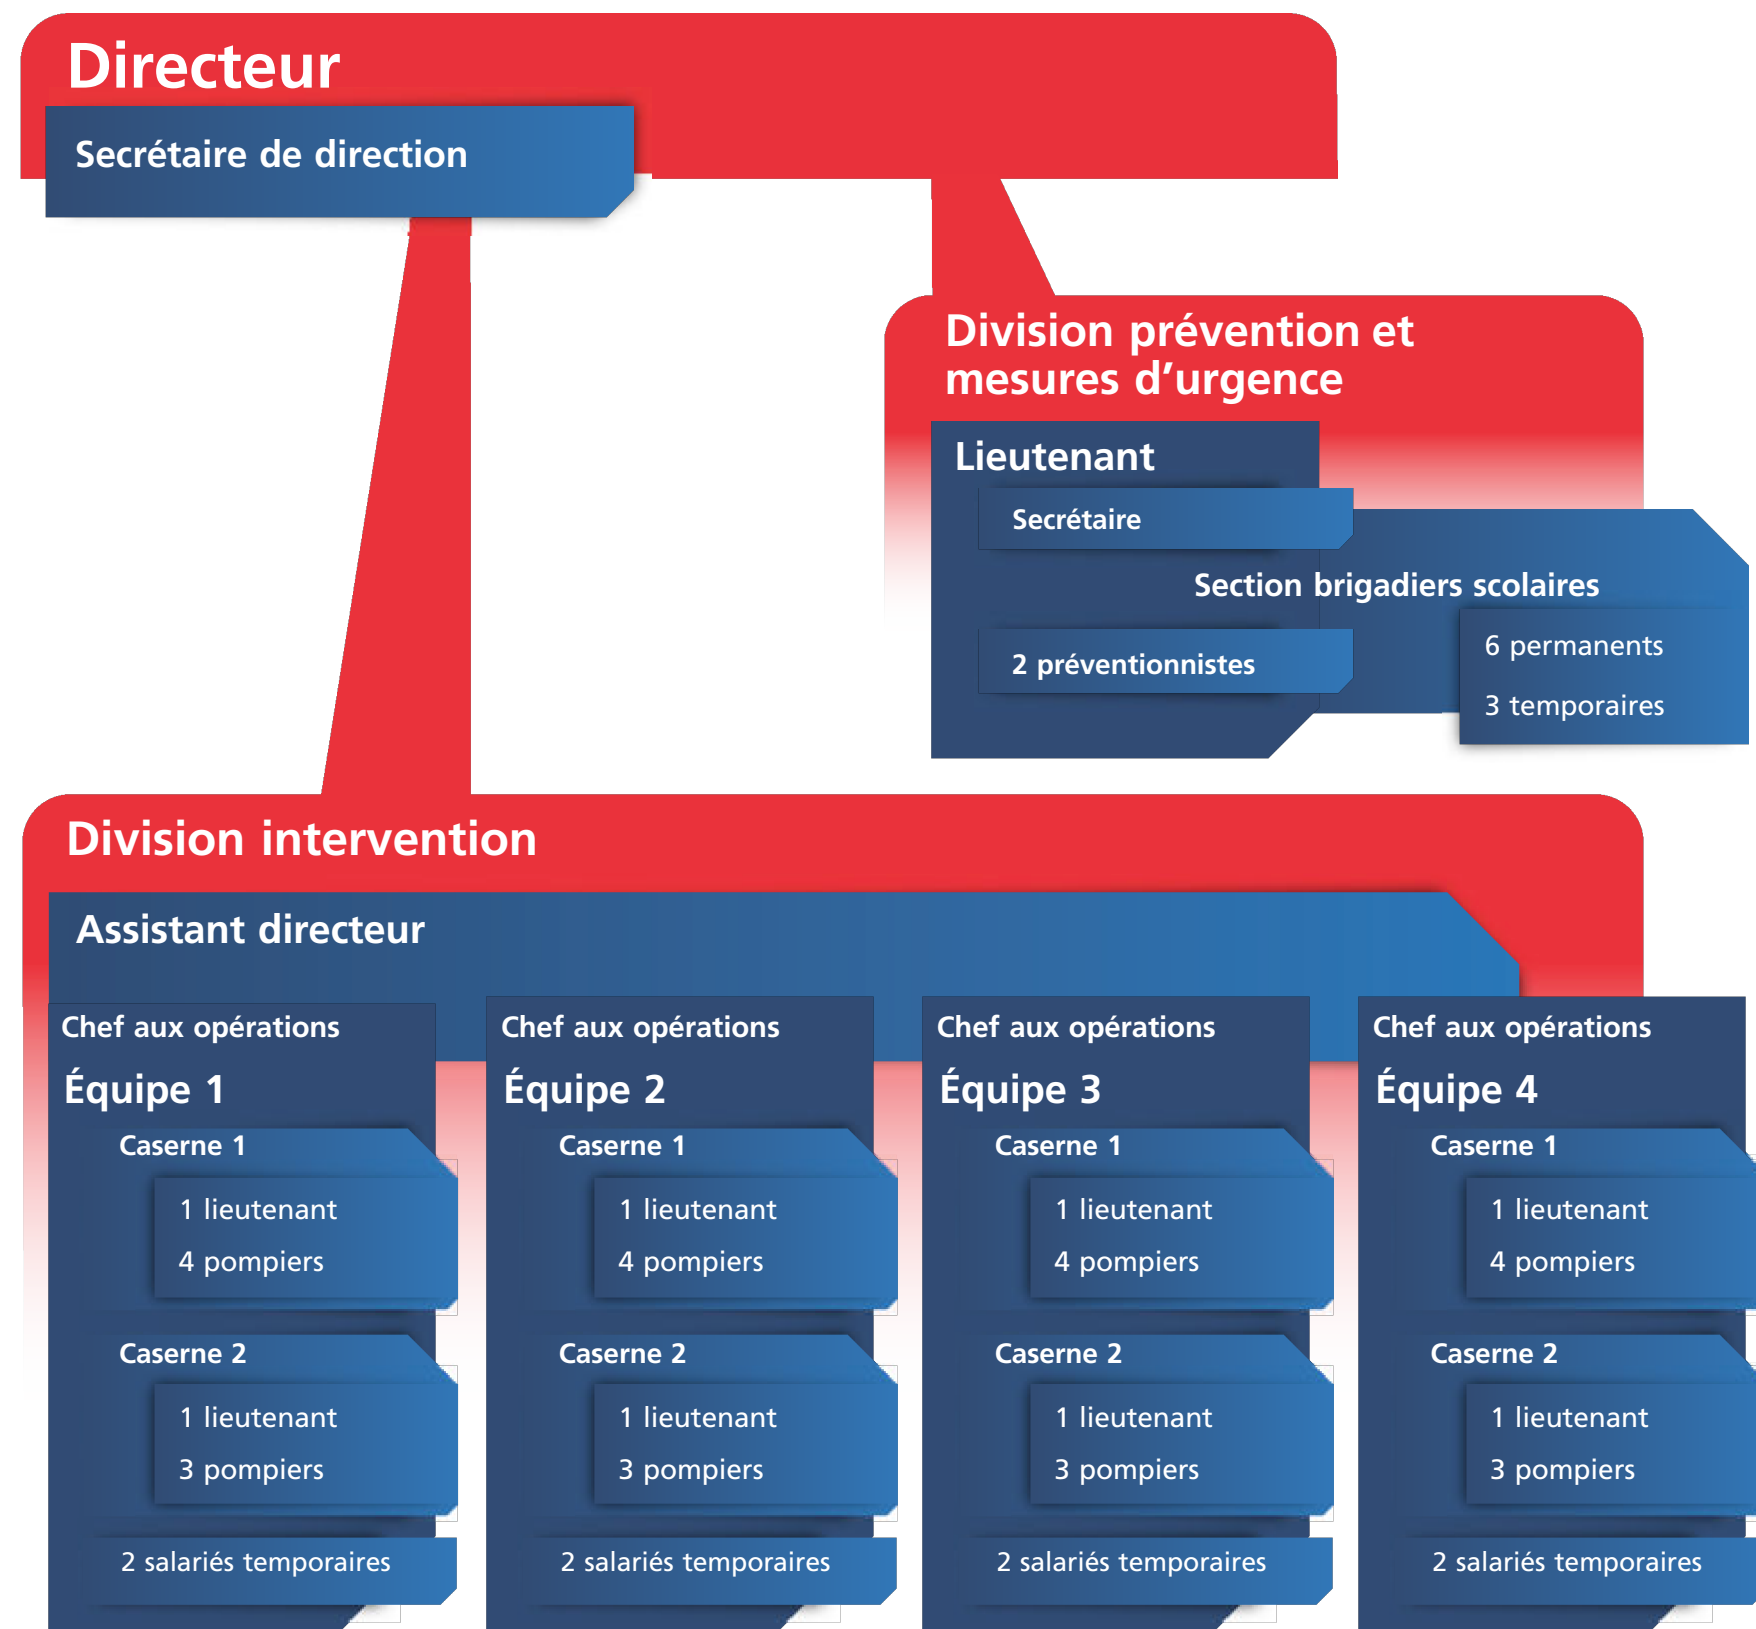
Directeur

Secrétaire de direction

Division prévention et mesures d’urgence

Lieutenant

Secrétaire

Section brigadiers scolaires

2 préventionnistes

6 permanents

3 temporaires

Division intervention

Assistant directeur

Chef aux opérations

Équipe 1

Caserne 1

1 lieutenant

4 pompiers

Caserne 2

1 lieutenant

3 pompiers

2 salariés temporaires

Chef aux opérations

Équipe 2

Caserne 1

1 lieutenant

4 pompiers

Caserne 2

1 lieutenant

3 pompiers

2 salariés temporaires

Chef aux opérations

Équipe 3

Caserne 1

1 lieutenant

4 pompiers

Caserne 2

1 lieutenant

3 pompiers

2 salariés temporaires

Chef aux opérations

Équipe 4

Caserne 1

1 lieutenant

4 pompiers

Caserne 2

1 lieutenant

3 pompiers

2 salariés temporaires